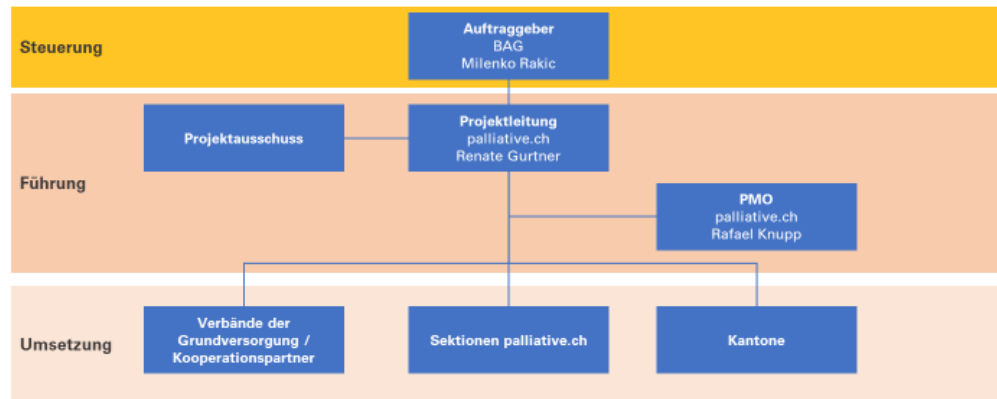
Steuerung

Auftraggeber
BAG
Milenko Rakic

Führung

Projektausschuss

Projektleitung
palliative.ch
Renate Gurtner

PMO
palliative.ch
Rafael Knupp

Umsetzung

Verbände der Grundversorgung / Kooperationspartner

Sektionen palliative.ch

Kantone